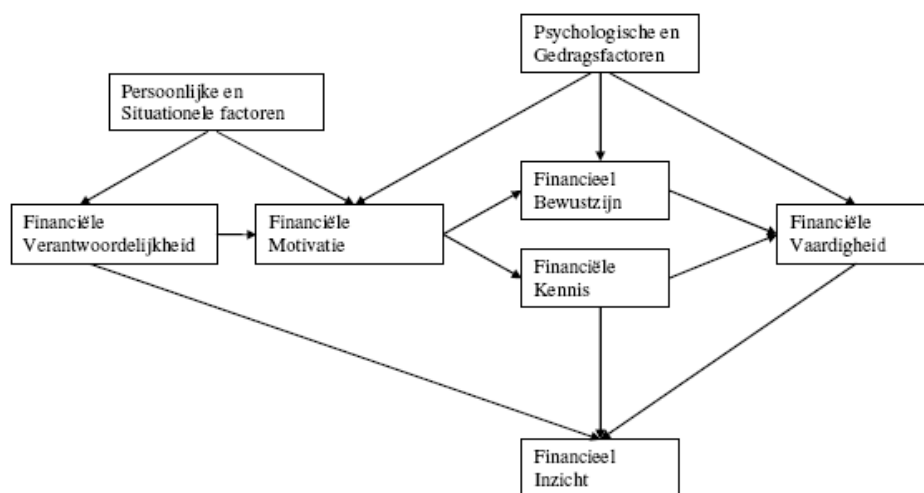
Psychologische en Gedragsfactoren

Persoonlijke en Situationele factoren

Financiële Verantwoordelijkheid

Financiële Motivatie

Financieel Bewustzijn

Financiële Kennis

Financiële Vaardigheid

Financieel Inzicht